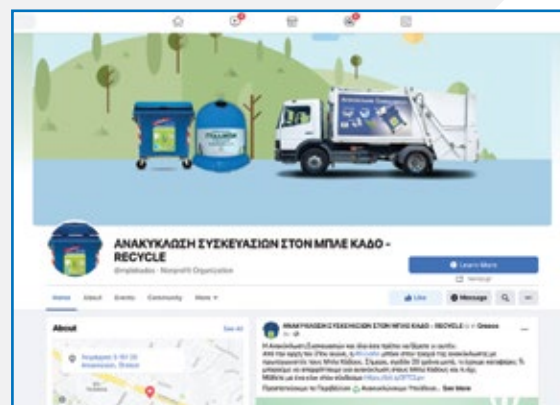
ΑΝΑΚΥΚΛΩΣΗ ΣΥΣΚΕΥΑΣΙΩΝ ΣΤΟΝ ΜΠΛΕ ΚΑΔΟ - RECYCLE

@mplekados · Nonprofit Organization

Learn More

Home About Events Community More

Like Message

About

See All

ΑΝΑΚΥΚΛΩΣΗ ΣΥΣΚΕΥΑΣΙΩΝ ΣΤΟΝ ΜΠΛΕ ΚΑΔΟ - RECYCLE is in Greece

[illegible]

See More